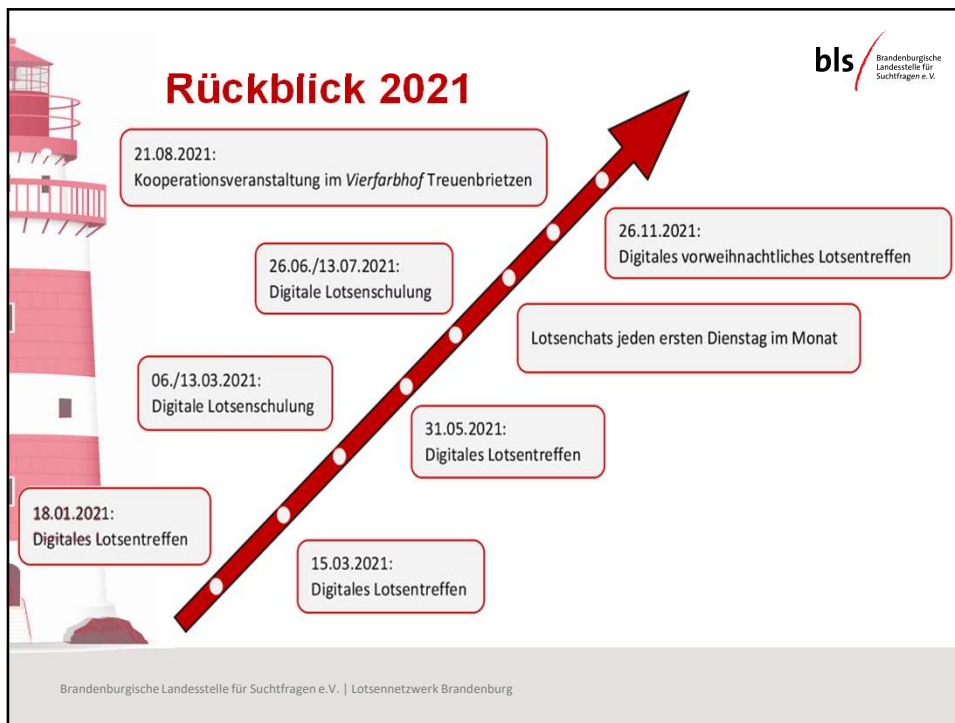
bls Brandenburgische Landesstelle für Suchtfragen e.V.

Rückblick 2021

21.08.2021:
Kooperationsveranstaltung im *Vierfarbhof* Treuenbrietzen

26.11.2021:
Digitales vorweihnachtliches Lotsentreffen

26.06./13.07.2021:
Digitale Lotsenschulung

Lotsenchats jeden ersten Dienstag im Monat

06./13.03.2021:
Digitale Lotsenschulung

31.05.2021:
Digitales Lotsentreffen

18.01.2021:
Digitales Lotsentreffen

15.03.2021:
Digitales Lotsentreffen

Brandenburgische Landesstelle für Suchtfragen e.V. | Lotsennetzwerk Brandenburg